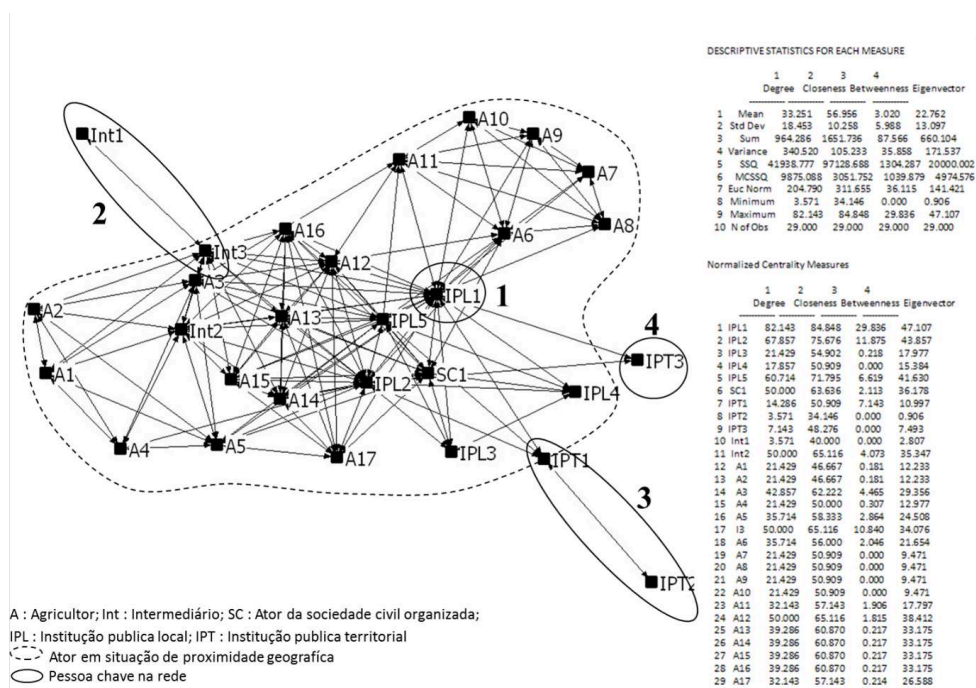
Int1

2

A10
A9
A11
A7
A8
A6
A16
Int3
A12
A3
A2
IPL1
1
Int2
A13
IPL5
A1
A15
IPL2
SC1
4
IPT3
A14
IPL4
A4
A5
A17
IPL3
IPT1
3
IPT2

A : Agricultor; Int : Intermediário; SC : Ator da sociedade civil organizada;
IPL : Institução publica local; IPT : Institução publica territorial
Ator em situação de proximidade geografica
Pessoa chave na rede

DESCRIPTIVE STATISTICS FOR EACH MEASURE

| | | 1 Degree | 2 Closeness | 3 Betweenness | 4 Eigenvector |
|---|---|---|---|---|---|
| 1 | Mean | 33.251 | 56.956 | 3.020 | 22.762 |
| 2 | Std Dev | 18.453 | 10.258 | 5.988 | 13.097 |
| 3 | Sum | 964.286 | 1651.786 | 87.566 | 660.104 |
| 4 | Variance | 340.520 | 105.233 | 35.858 | 171.537 |
| 5 | SSQ | 41938.777 | 97128.688 | 1304.287 | 20000.002 |
| 6 | MCSSQ | 9875.088 | 3051.752 | 1039.879 | 4974.576 |
| 7 | Euc Norm | 204.790 | 311.655 | 36.115 | 141.421 |
| 8 | Minimum | 3.571 | 34.146 | 0.000 | 0.906 |
| 9 | Maximum | 82.143 | 84.848 | 29.836 | 47.107 |
| 10 | N of Obs | 29.000 | 29.000 | 29.000 | 29.000 |

Normalized Centrality Measures

| | | 1 Degree | 2 Closeness | 3 Betweenness | 4 Eigenvector |
|---|---|---|---|---|---|
| 1 | IPL1 | 82.143 | 84.848 | 29.836 | 47.107 |
| 2 | IPL2 | 67.857 | 75.676 | 11.875 | 43.857 |
| 3 | IPL3 | 21.429 | 54.902 | 0.218 | 17.977 |
| 4 | IPL4 | 17.857 | 50.909 | 0.000 | 15.384 |
| 5 | IPL5 | 60.714 | 71.795 | 6.619 | 41.630 |
| 6 | SC1 | 50.000 | 63.636 | 2.113 | 36.178 |
| 7 | IPT1 | 14.286 | 50.909 | 7.143 | 10.997 |
| 8 | IPT2 | 3.571 | 34.146 | 0.000 | 0.906 |
| 9 | IPT3 | 7.143 | 48.276 | 0.000 | 7.493 |
| 10 | Int1 | 3.571 | 40.000 | 0.000 | 2.807 |
| 11 | Int2 | 50.000 | 65.116 | 4.073 | 35.347 |
| 12 | A1 | 21.429 | 46.667 | 0.181 | 12.233 |
| 13 | A2 | 21.429 | 46.667 | 0.181 | 12.233 |
| 14 | A3 | 42.857 | 62.222 | 4.465 | 29.356 |
| 15 | A4 | 21.429 | 50.000 | 0.307 | 12.977 |
| 16 | A5 | 35.714 | 58.333 | 2.864 | 24.508 |
| 17 | I3 | 50.000 | 65.116 | 10.840 | 34.076 |
| 18 | A6 | 35.714 | 56.000 | 2.046 | 21.654 |
| 19 | A7 | 21.429 | 50.909 | 0.000 | 9.471 |
| 20 | A8 | 21.429 | 50.909 | 0.000 | 9.471 |
| 21 | A9 | 21.429 | 50.909 | 0.000 | 9.471 |
| 22 | A10 | 21.429 | 50.909 | 0.000 | 9.471 |
| 23 | A11 | 32.143 | 57.143 | 1.906 | 17.797 |
| 24 | A12 | 50.000 | 65.116 | 1.815 | 38.412 |
| 25 | A13 | 39.286 | 60.870 | 0.217 | 33.175 |
| 26 | A14 | 39.286 | 60.870 | 0.217 | 33.175 |
| 27 | A15 | 39.286 | 60.870 | 0.217 | 33.175 |
| 28 | A16 | 39.286 | 60.870 | 0.217 | 33.175 |
| 29 | A17 | 32.143 | 57.143 | 0.214 | 26.588 |